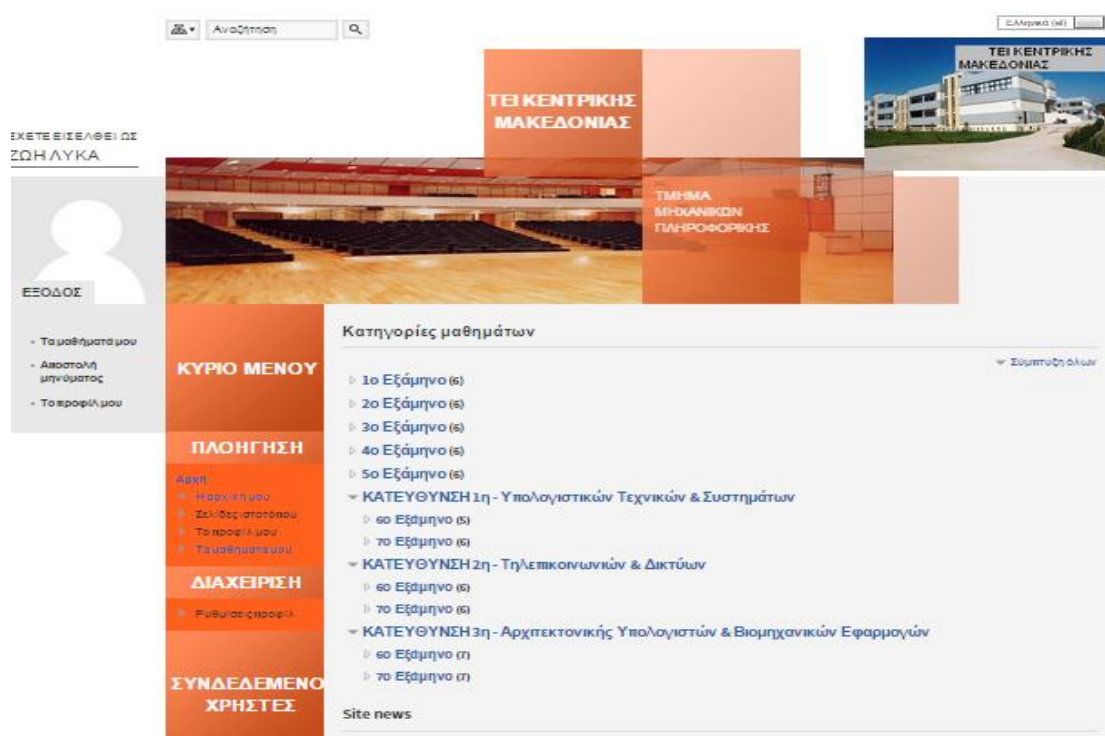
Αναζήτηση

Ελληνικά (el)

ΤΕΙ ΚΕΝΤΡΙΚΗΣ ΜΑΚΕΔΟΝΙΑΣ

ΤΕΙ ΚΕΝΤΡΙΚΗΣ ΜΑΚΕΔΟΝΙΑΣ

ΕΧΕΤΕ ΕΙΣΕΛΘΕΙ ΩΣ
ΖΩΗ ΛΥΚΑ

ΤΜΗΜΑ ΜΗΧΑΝΙΚΩΝ ΠΛΗΡΟΦΟΡΙΚΗΣ

ΕΞΟΔΟΣ

- Τα μαθήματά μου
- Αποστολή μηνύματος
- Το προφίλ μου

ΚΥΡΙΟ ΜΕΝΟΥ

ΠΛΟΗΓΗΣΗ

Αρχή
Η αρχική μου
Σελίδες ιστοτόπου
Το προφίλ μου
Τα μαθήματά μου

ΔΙΑΧΕΙΡΙΣΗ

Ρυθμίσεις προφίλ

ΣΥΝΔΕΔΕΜΕΝΟΙ ΧΡΗΣΤΕΣ

Κατηγορίες μαθημάτων

Σύμπτυξη όλων

1ο Εξάμηνο (6)
2ο Εξάμηνο (6)
3ο Εξάμηνο (6)
4ο Εξάμηνο (6)
5ο Εξάμηνο (6)
ΚΑΤΕΥΘΥΝΣΗ 1η - Υπολογιστικών Τεχνικών & Συστημάτων
6ο Εξάμηνο (5)
7ο Εξάμηνο (6)
ΚΑΤΕΥΘΥΝΣΗ 2η - Τηλεπικοινωνιών & Δικτύων
6ο Εξάμηνο (6)
7ο Εξάμηνο (6)
ΚΑΤΕΥΘΥΝΣΗ 3η - Αρχιτεκτονικής Υπολογιστών & Βιομηχανικών Εφαρμογών
6ο Εξάμηνο (7)
7ο Εξάμηνο (7)

Site news